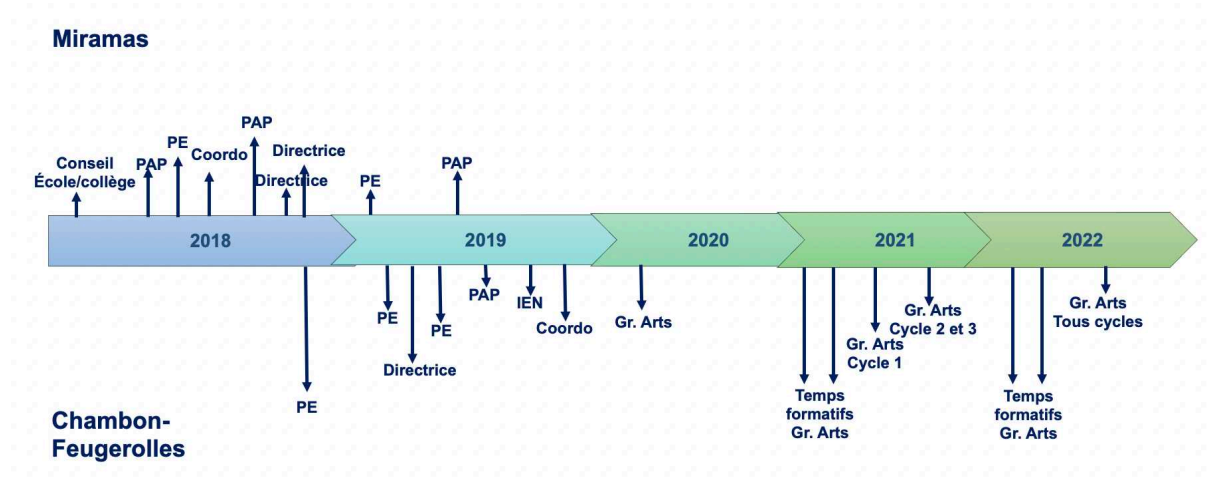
Miramas

Conseil École/collège
PAP
PE
Coordo
PAP
Directrice
Directrice
PE
PAP

2018
2019
2020
2021
2022

PE
PE
Directrice
PE
PAP
IEN
Coordo
Gr. Arts
Temps formatifs Gr. Arts
Gr. Arts Cycle 1
Gr. Arts Cycle 2 et 3
Temps formatifs Gr. Arts
Gr. Arts Tous cycles

Chambon-Feugerolles